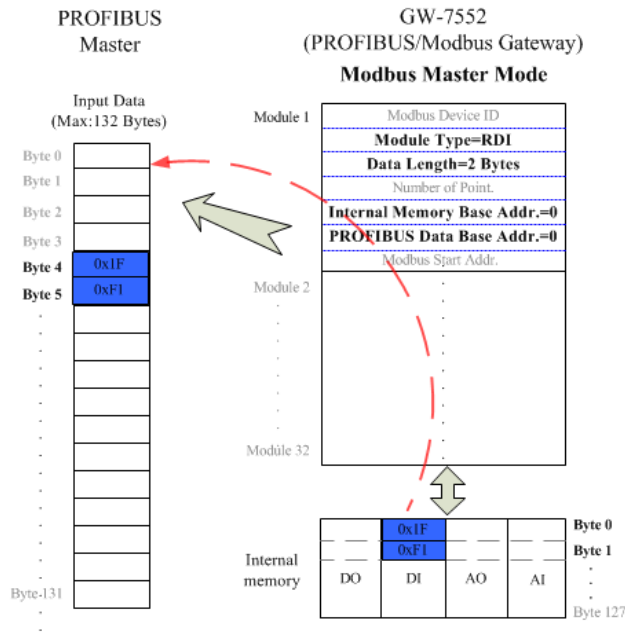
PROFIBUS
Master

GW-7552
(PROFIBUS/Modbus Gateway)
Modbus Master Mode

Input Data
(Max:132 Bytes)

Byte 0
Byte 1
Byte 2
Byte 3
Byte 4
Byte 5
Byte 131

0x1F
0xF1

Module 1

Modbus Device ID
Module Type=RDI
Data Length=2 Bytes
Number of Point.
Internal Memory Base Addr.=0
PROFIBUS Data Base Addr.=0
Modbus Start Addr.

Module 2

Module 32

Internal memory

| DO | DI | AO | AI |
|---|---|---|---|
| | 0x1F | | |
| | 0xF1 | | |

Byte 0
Byte 1
Byte 127